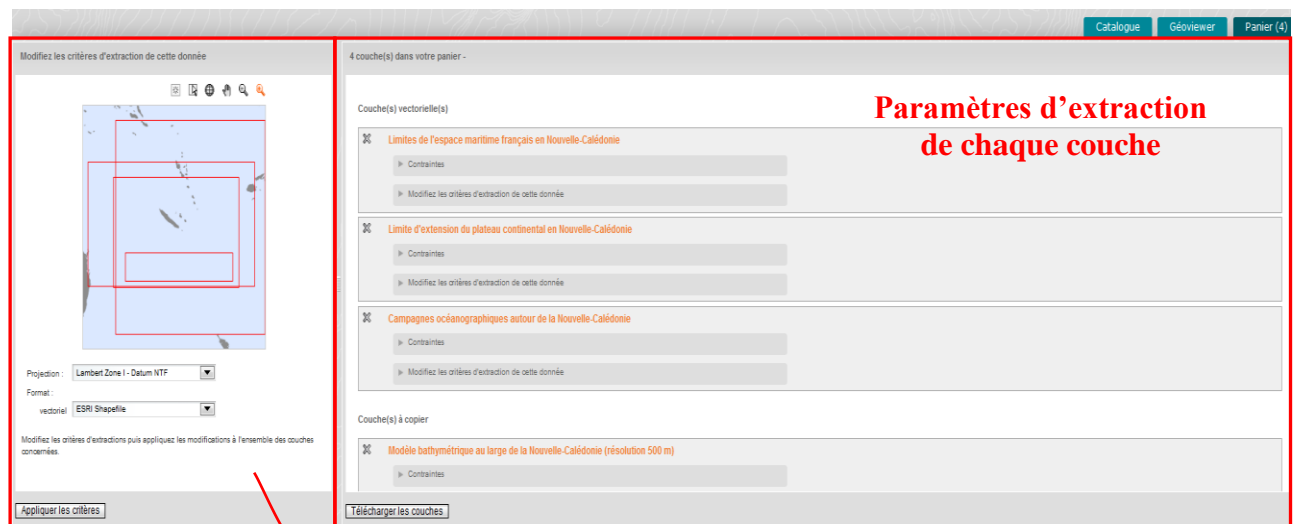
Catalogue | Géoviewer | Panier (4)

Modifiez les critères d'extraction de cette donnée

Projection : Lambert Zone I - Datum NTF
Format : vectoriel ESRI Shapefile

Modifiez les critères d'extractions puis appliquez les modifications à l'ensemble des couches concernées.

Appliquer les critères

4 couche(s) dans votre panier -

Paramètres d'extraction de chaque couche

Couche(s) vectorielle(s)

Limites de l'espace maritime français en Nouvelle-Calédonie
Contraintes
Modifiez les critères d'extraction de cette donnée

Limite d'extension du plateau continental en Nouvelle-Calédonie
Contraintes
Modifiez les critères d'extraction de cette donnée

Campagnes océanographiques autour de la Nouvelle-Calédonie
Contraintes
Modifiez les critères d'extraction de cette donnée

Couche(s) à copier

Modèle bathymétrique au large de la Nouvelle-Calédonie (résolution 500 m)
Contraintes

Télécharger les couches